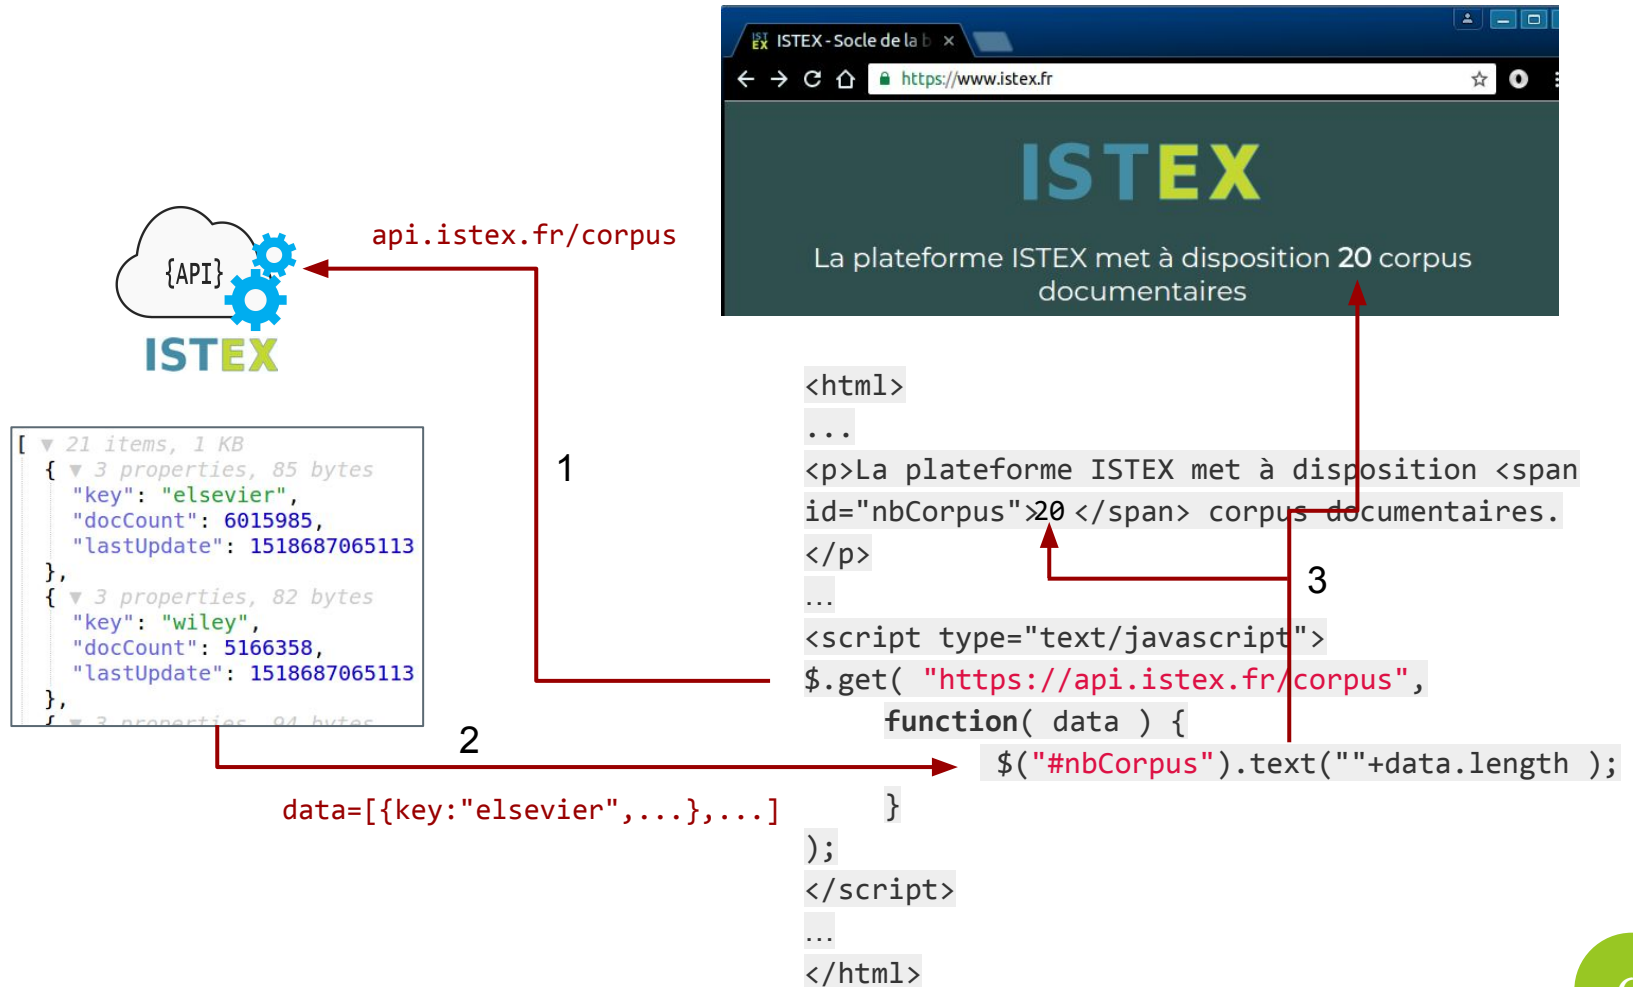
ISTEX - Socle de la b ×

https://www.istex.fr

ISTEX

La plateforme ISTEX met à disposition 20 corpus documentaires

{API}

ISTEX

api.istex.fr/corpus

1

[ ▼ 21 items, 1 KB
{ ▼ 3 properties, 85 bytes
"key": "elsevier",
"docCount": 6015985,
"lastUpdate": 1518687065113
},
{ ▼ 3 properties, 82 bytes
"key": "wiley",
"docCount": 5166358,
"lastUpdate": 1518687065113
},
{ ▼ 3 properties, 94 bytes

2

data=[{key:"elsevier",...},...]

3

<html>
...
<p>La plateforme ISTEX met à disposition <span id="nbCorpus">20 </span> corpus documentaires.
</p>
...
<script type="text/javascript">
$.get( "https://api.istex.fr/corpus",
function( data ) {
$("#nbCorpus").text(""+data.length );
}
);
</script>
...
</html>